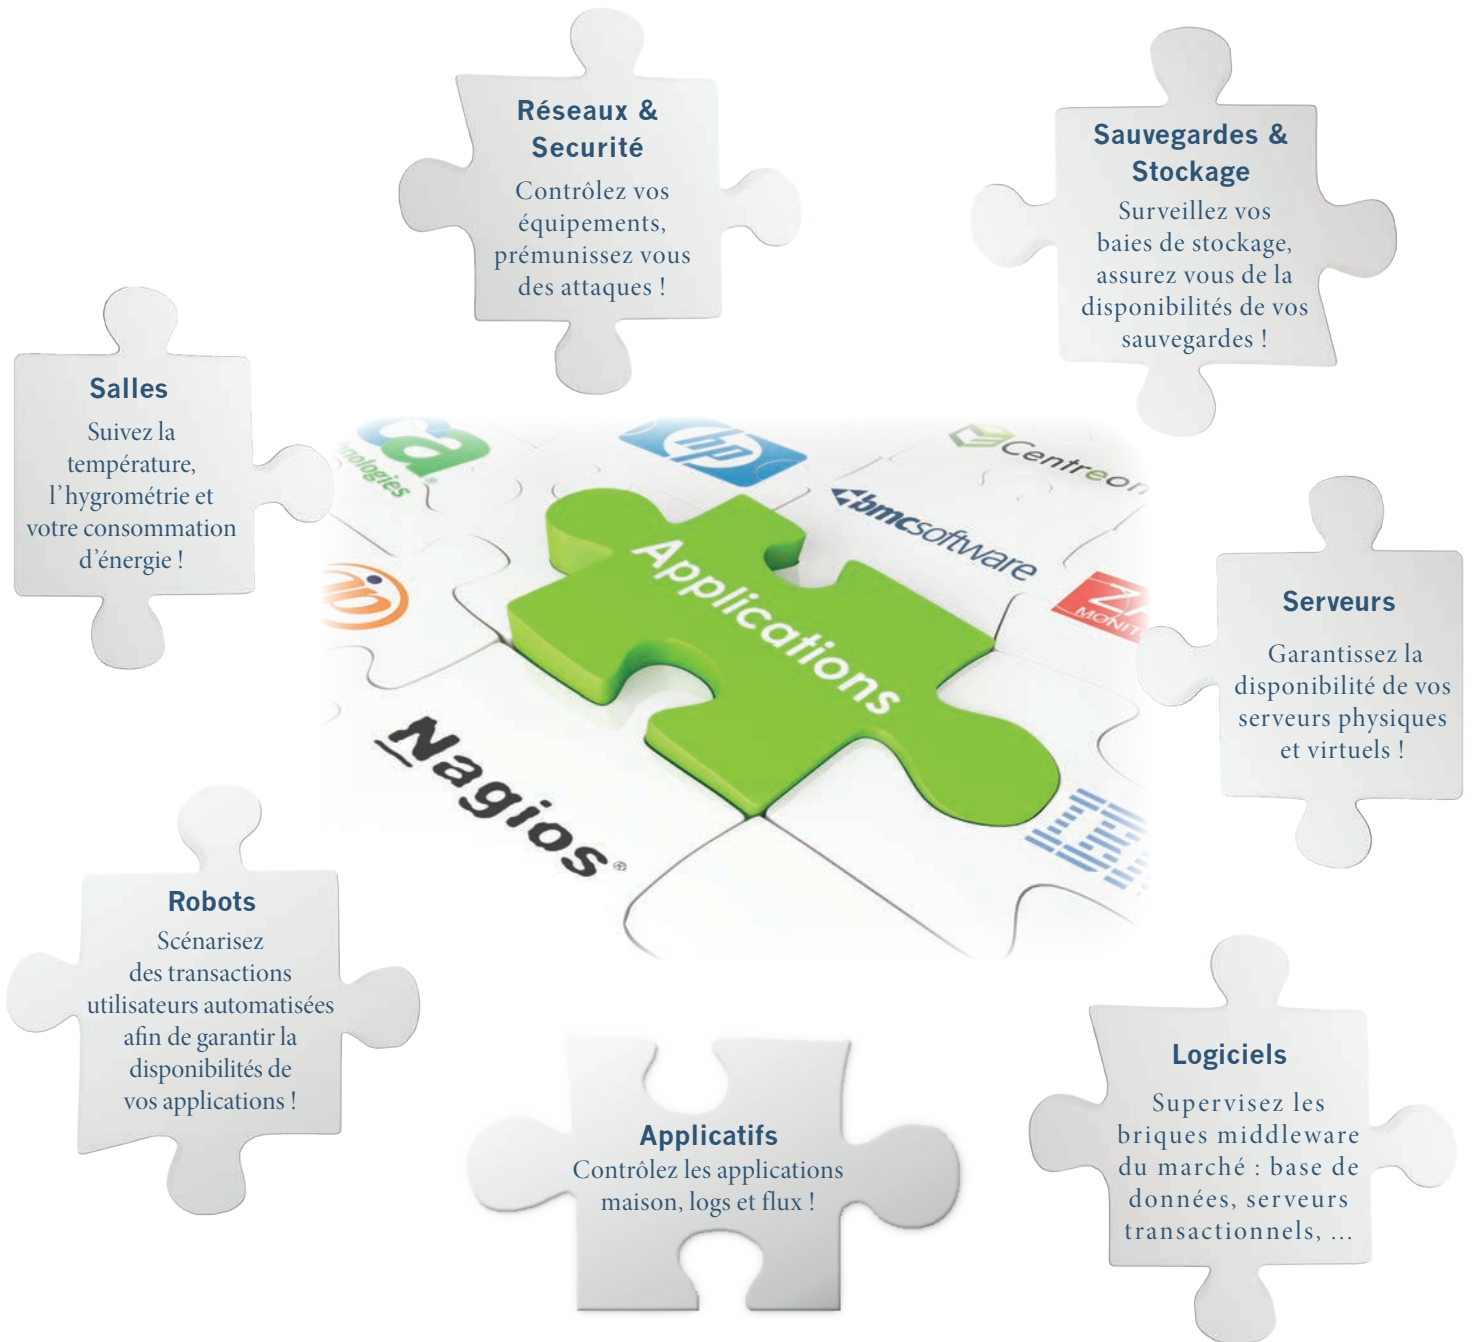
Réseaux & Securité

Contrôlez vos équipements, prémunissez vous des attaques !

Sauvegardes & Stockage

Surveillez vos baies de stockage, assurez vous de la disponibilités de vos sauvegardes !

Salles

Suivez la température, l'hygrométrie et votre consommation d'énergie !

ca

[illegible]nologies

hp

Centreon

bmcsoftware

Applications

Z MONIT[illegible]

Nagios®

IBM

Serveurs

Garantissez la disponibilité de vos serveurs physiques et virtuels !

Robots

Scénarisez des transactions utilisateurs automatisées afin de garantir la disponibilités de vos applications !

Applicatifs

Contrôlez les applications maison, logs et flux !

Logiciels

Supervisez les briques middleware du marché : base de données, serveurs transactionnels, ...